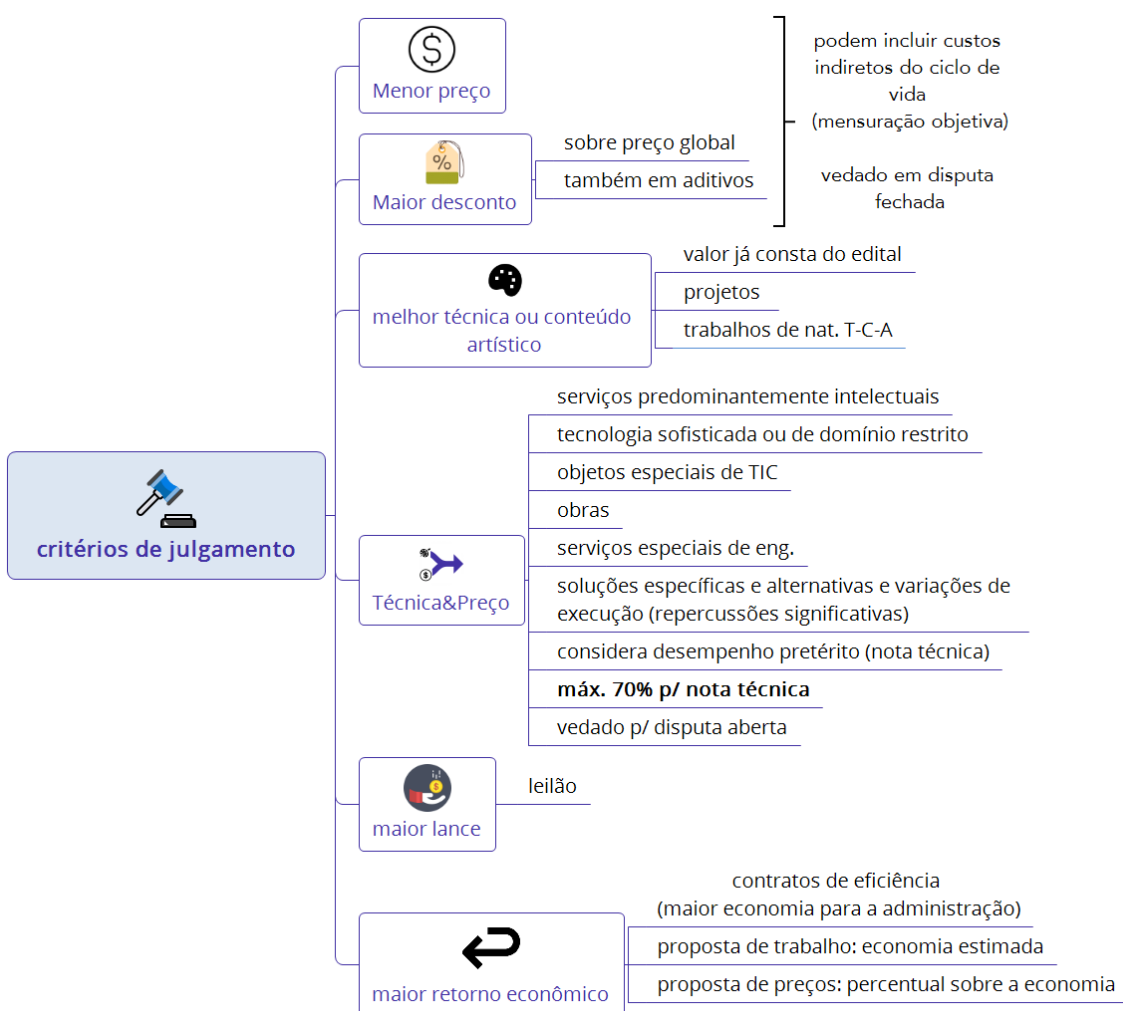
critérios de julgamento

Menor preço

Maior desconto
sobre preço global
também em aditivos

podem incluir custos indiretos do ciclo de vida (mensuração objetiva)

vedado em disputa fechada

melhor técnica ou conteúdo artístico
valor já consta do edital
projetos
trabalhos de nat. T-C-A

Técnica&Preço
serviços predominantemente intelectuais
tecnologia sofisticada ou de domínio restrito
objetos especiais de TIC
obras
serviços especiais de eng.
soluções específicas e alternativas e variações de execução (repercussões significativas)
considera desempenho pretérito (nota técnica)
**máx. 70% p/ nota técnica**
vedado p/ disputa aberta

maior lance
leilão

maior retorno econômico
contratos de eficiência (maior economia para a administração)
proposta de trabalho: economia estimada
proposta de preços: percentual sobre a economia